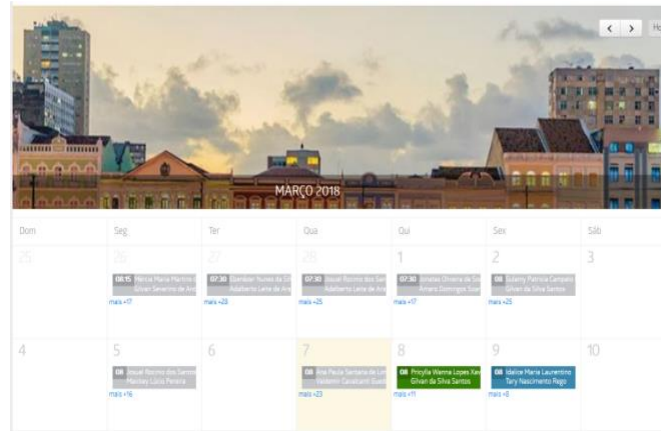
< > Ho

MARÇO 2018

| Dom | Seg | Ter | Qua | Qui | Sex | Sáb |
|---|---|---|---|---|---|---|
| 25 | 26<br>08:15 Márcia Maria Martins d<br>Gilvan Severino de Arai<br>mais +17 | 27<br>07:30 Glenildo Nunes da Sil<br>Adalberto Leite de Ara<br>mais +28 | 28<br>07:30 Josuel Rocino dos San<br>Adalberto Leite de Ara<br>mais +26 | 1<br>07:30 Josélias Oliveira de<br>Amaro Domingos Soar<br>mais +17 | 2<br>08 Sulamy Patrícia Campelo<br>Gilvan da Silva Santos<br>mais +25 | 3 |
| 4 | 5<br>08 Josuel Rocino dos Santos<br>Marilsey Lúcia Pereira<br>mais +16 | 6 | 7<br>08 Ana Paula Santana de Lo<br>Valdemir Cavalcanti Gued<br>mais +23 | 8<br>08 Pricylla Wanna Lopes Xav<br>Gilvan da Silva Santos<br>mais +11 | 9<br>08 Idalice Maria Laurentino<br>Tary Nascimento Rego<br>mais +8 | 10 |